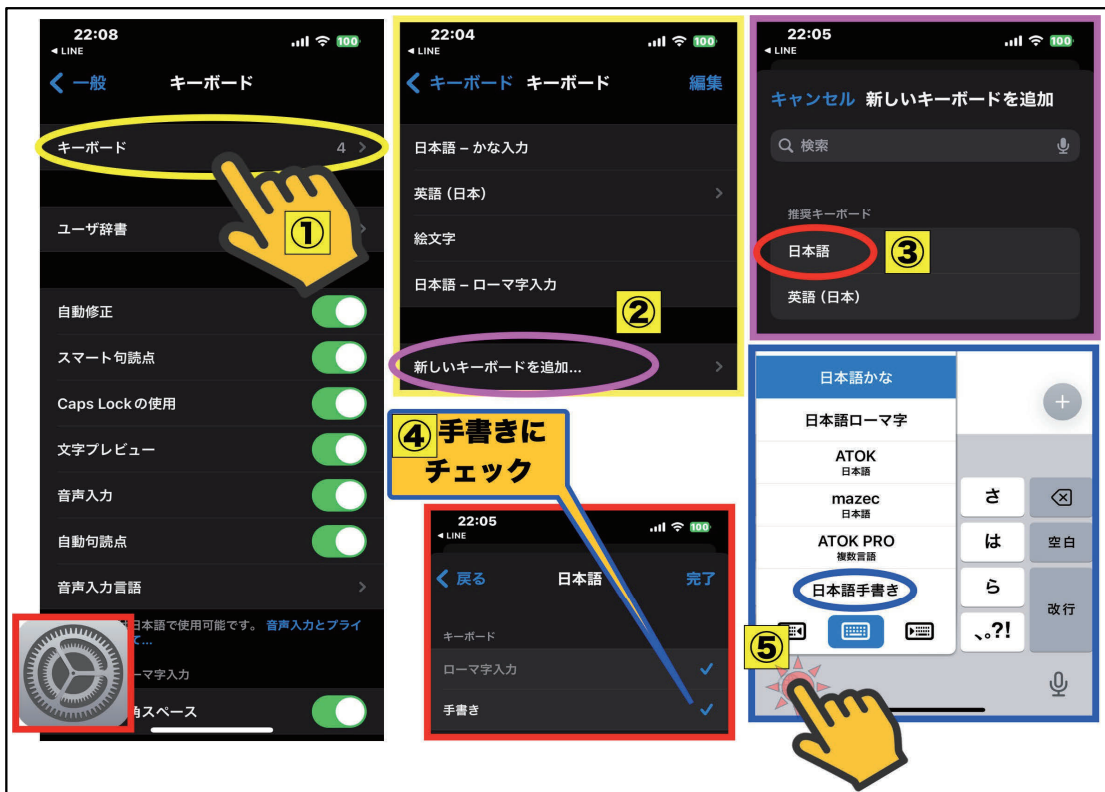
22:08
◀ LINE
100
< 一般 キーボード
キーボード 4 >
①
ユーザ辞書
自動修正
スマート句読点
Caps Lockの使用
文字プレビュー
音声入力
自動句読点
音声入力言語 >
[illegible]日本語で使用可能です。 音声入力とプライ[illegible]て...
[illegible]ーマ字入力
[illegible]角スペース

22:04
◀ LINE
100
< キーボード キーボード 編集
日本語 – かな入力
英語（日本） >
絵文字
日本語 – ローマ字入力
②
新しいキーボードを追加... >

22:05
◀ LINE
100
キャンセル 新しいキーボードを追加
検索
推奨キーボード
日本語 ③
英語（日本）

④ 手書きに チェック

22:05
◀ LINE
100
< 戻る 日本語 完了
キーボード
ローマ字入力 ✓
手書き ✓

日本語かな
日本語ローマ字
ATOK
日本語
mazec
日本語
ATOK PRO
複数言語
日本語手書き
さ
は
ら
、。?!
空白
改行
⑤